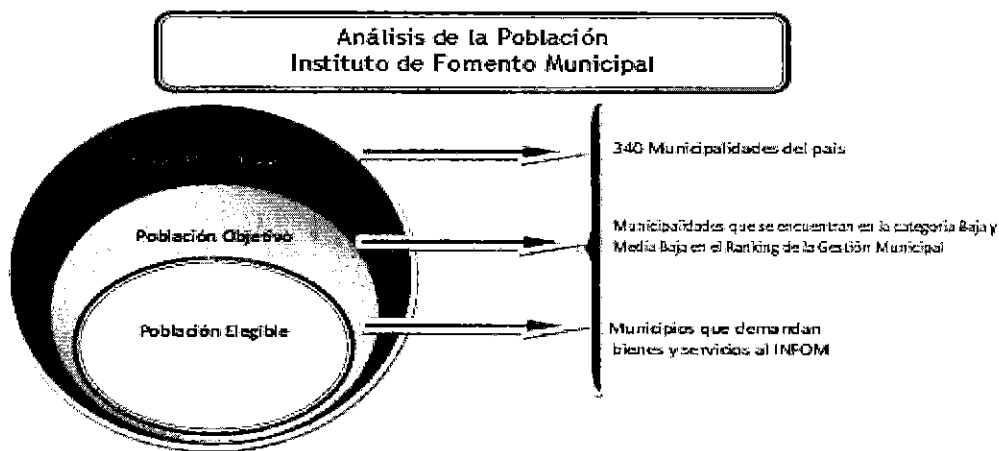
Análisis de la Población
Instituto de Fomento Municipal

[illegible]

340 Municipalidades del país

Población Objetivo

Municipalidades que se encuentran en la categoría Baja y Media Baja en el Ranking de la Gestión Municipal

Población Elegible

Municipios que demandan bienes y servicios al INFOM